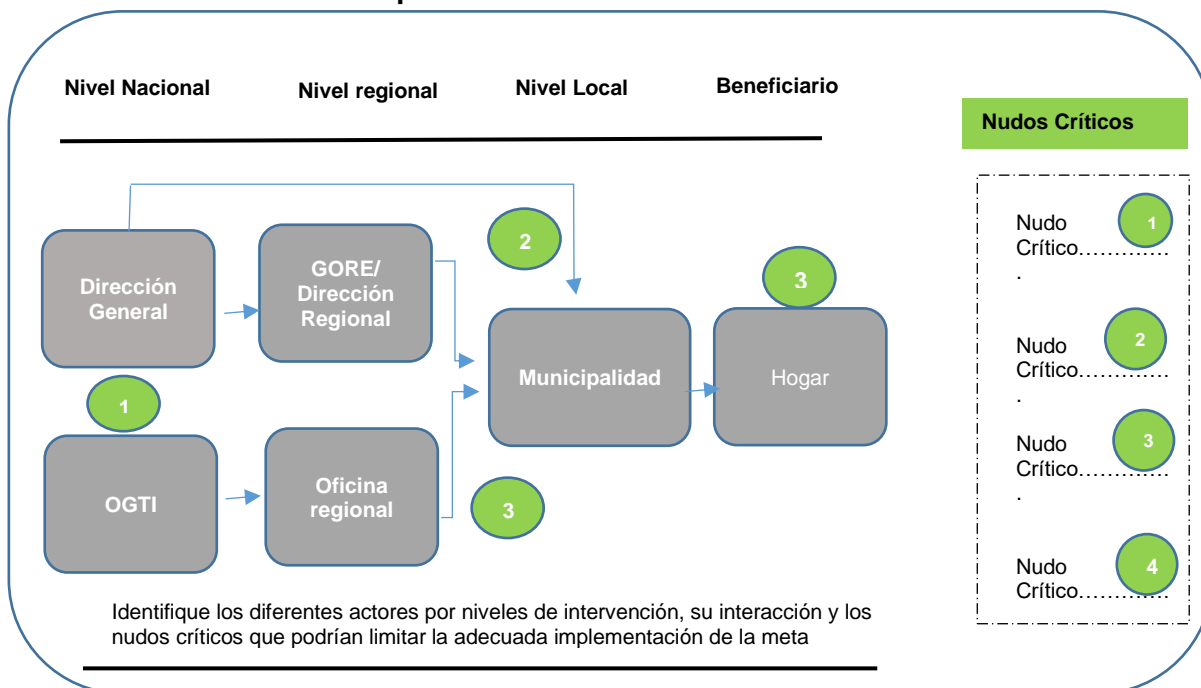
Nivel Nacional

Nivel regional

Nivel Local

Beneficiario

Nudos Críticos

Dirección General

GORE/ Dirección Regional

2

3

Municipalidad

Hogar

1

OGTI

Oficina regional

3

Nudo Crítico………….

1

Nudo Crítico………….

2

Nudo Crítico………….

3

Nudo Crítico…………

4

Identifique los diferentes actores por niveles de intervención, su interacción y los nudos críticos que podrían limitar la adecuada implementación de la meta